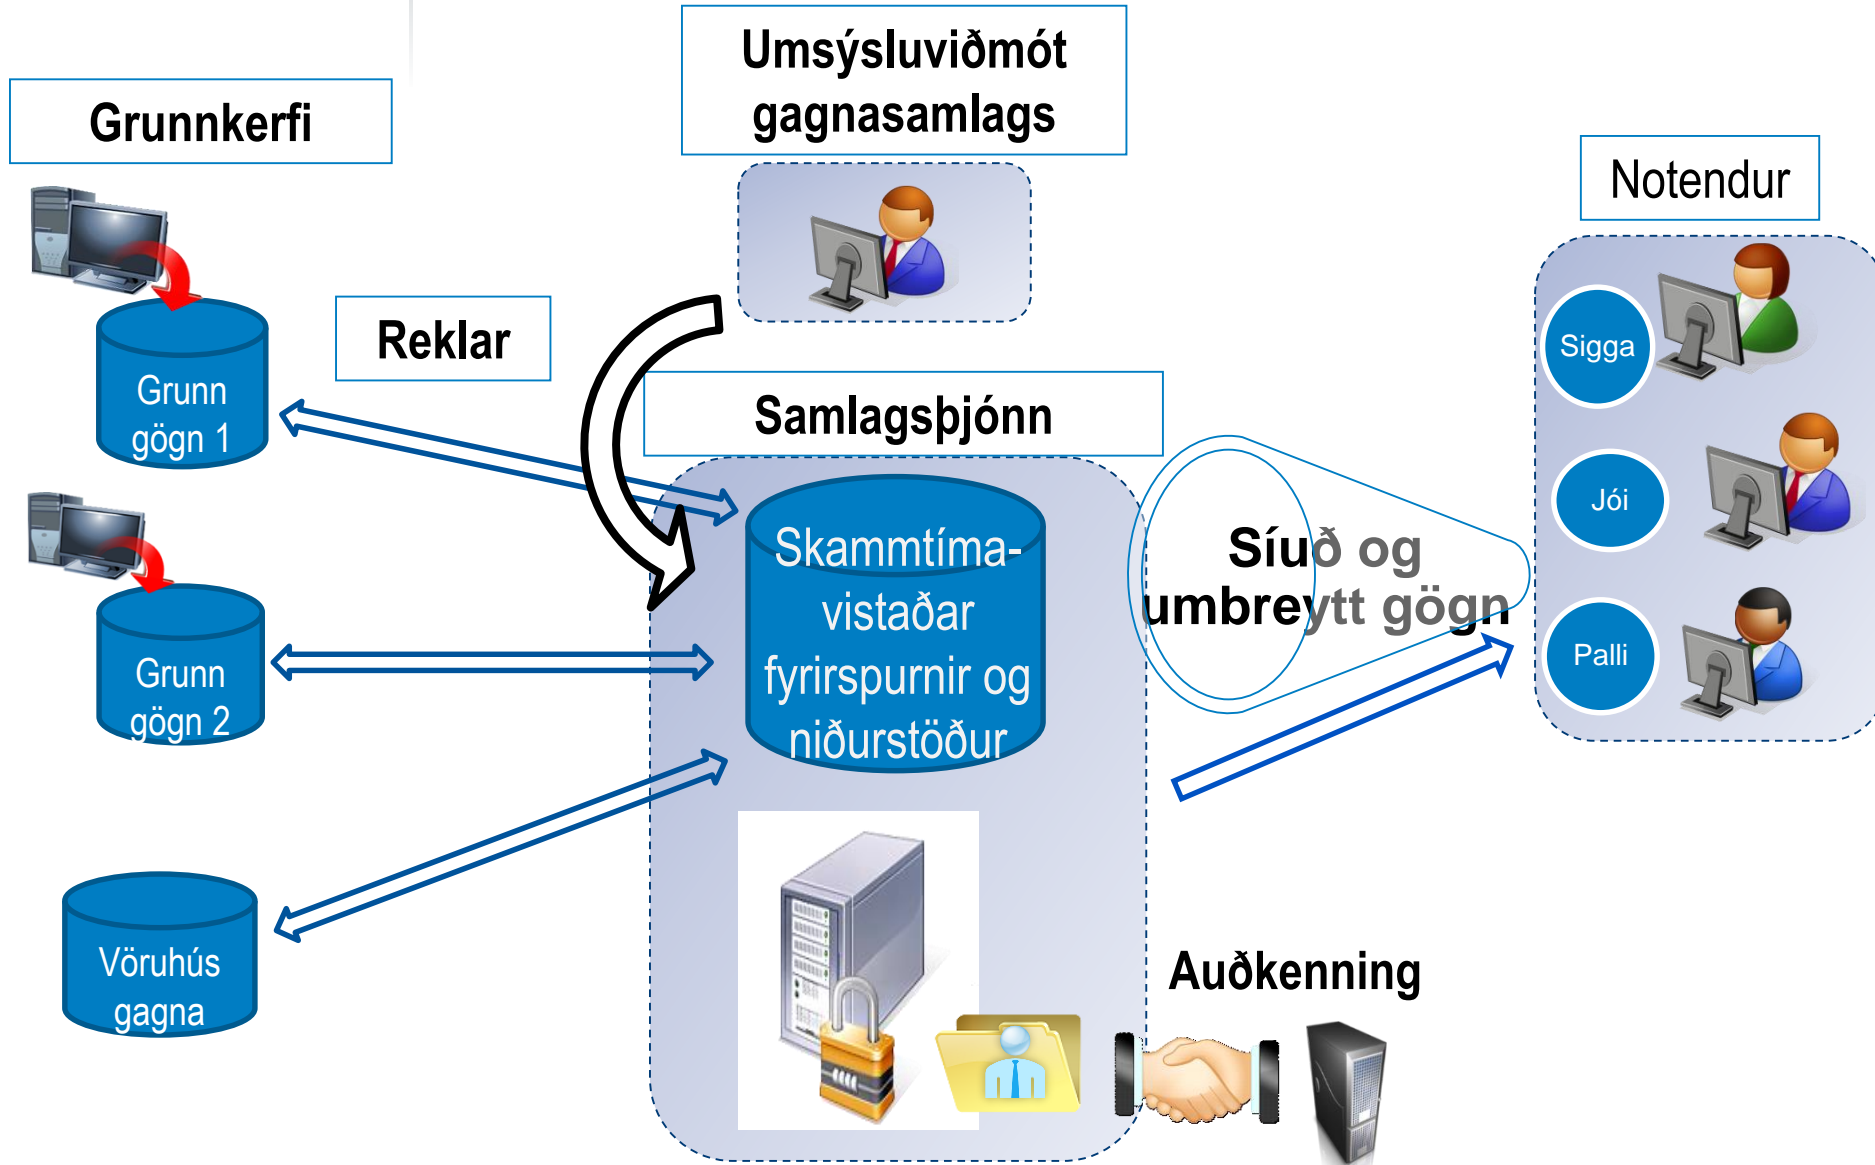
Grunnkerfi

Umsýsluviðmót gagnasamlags

Notendur

Reklar

Grunn gögn 1

Samlagsþjónn

Sigga

Jói

Palli

Síuð og umbreytt gögn

Skammtíma-vistaðar fyrirspurnir og niðurstöður

Grunn gögn 2

Vöruhús gagna

Auðkenning